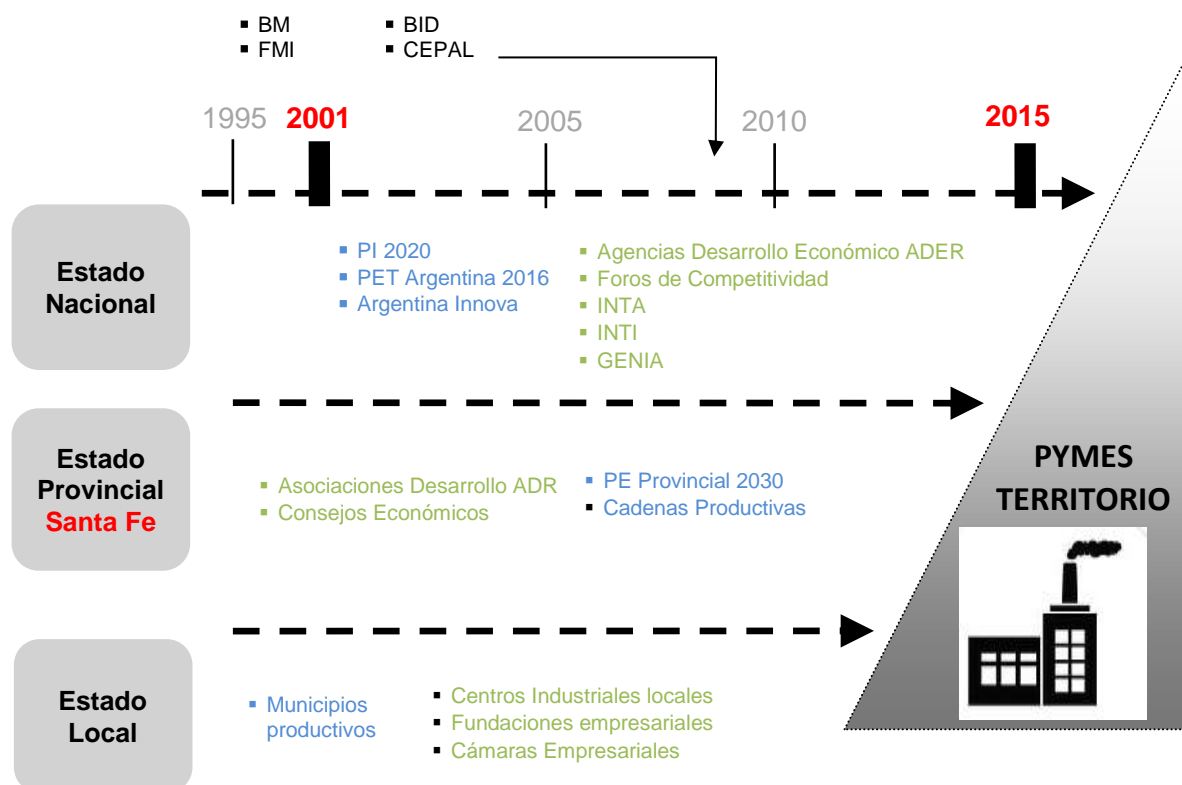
▪ BM
▪ FMI
▪ BID
▪ CEPAL

1995 2001 2005 2010 2015

Estado Nacional

▪ PI 2020
▪ PET Argentina 2016
▪ Argentina Innova

▪ Agencias Desarrollo Económico ADER
▪ Foros de Competitividad
▪ INTA
▪ INTI
▪ GENIA

Estado Provincial Santa Fe

▪ Asociaciones Desarrollo ADR
▪ Consejos Económicos

▪ PE Provincial 2030
▪ Cadenas Productivas

PYMES TERRITORIO

Estado Local

▪ Municipios productivos

▪ Centros Industriales locales
▪ Fundaciones empresariales
▪ Cámaras Empresariales